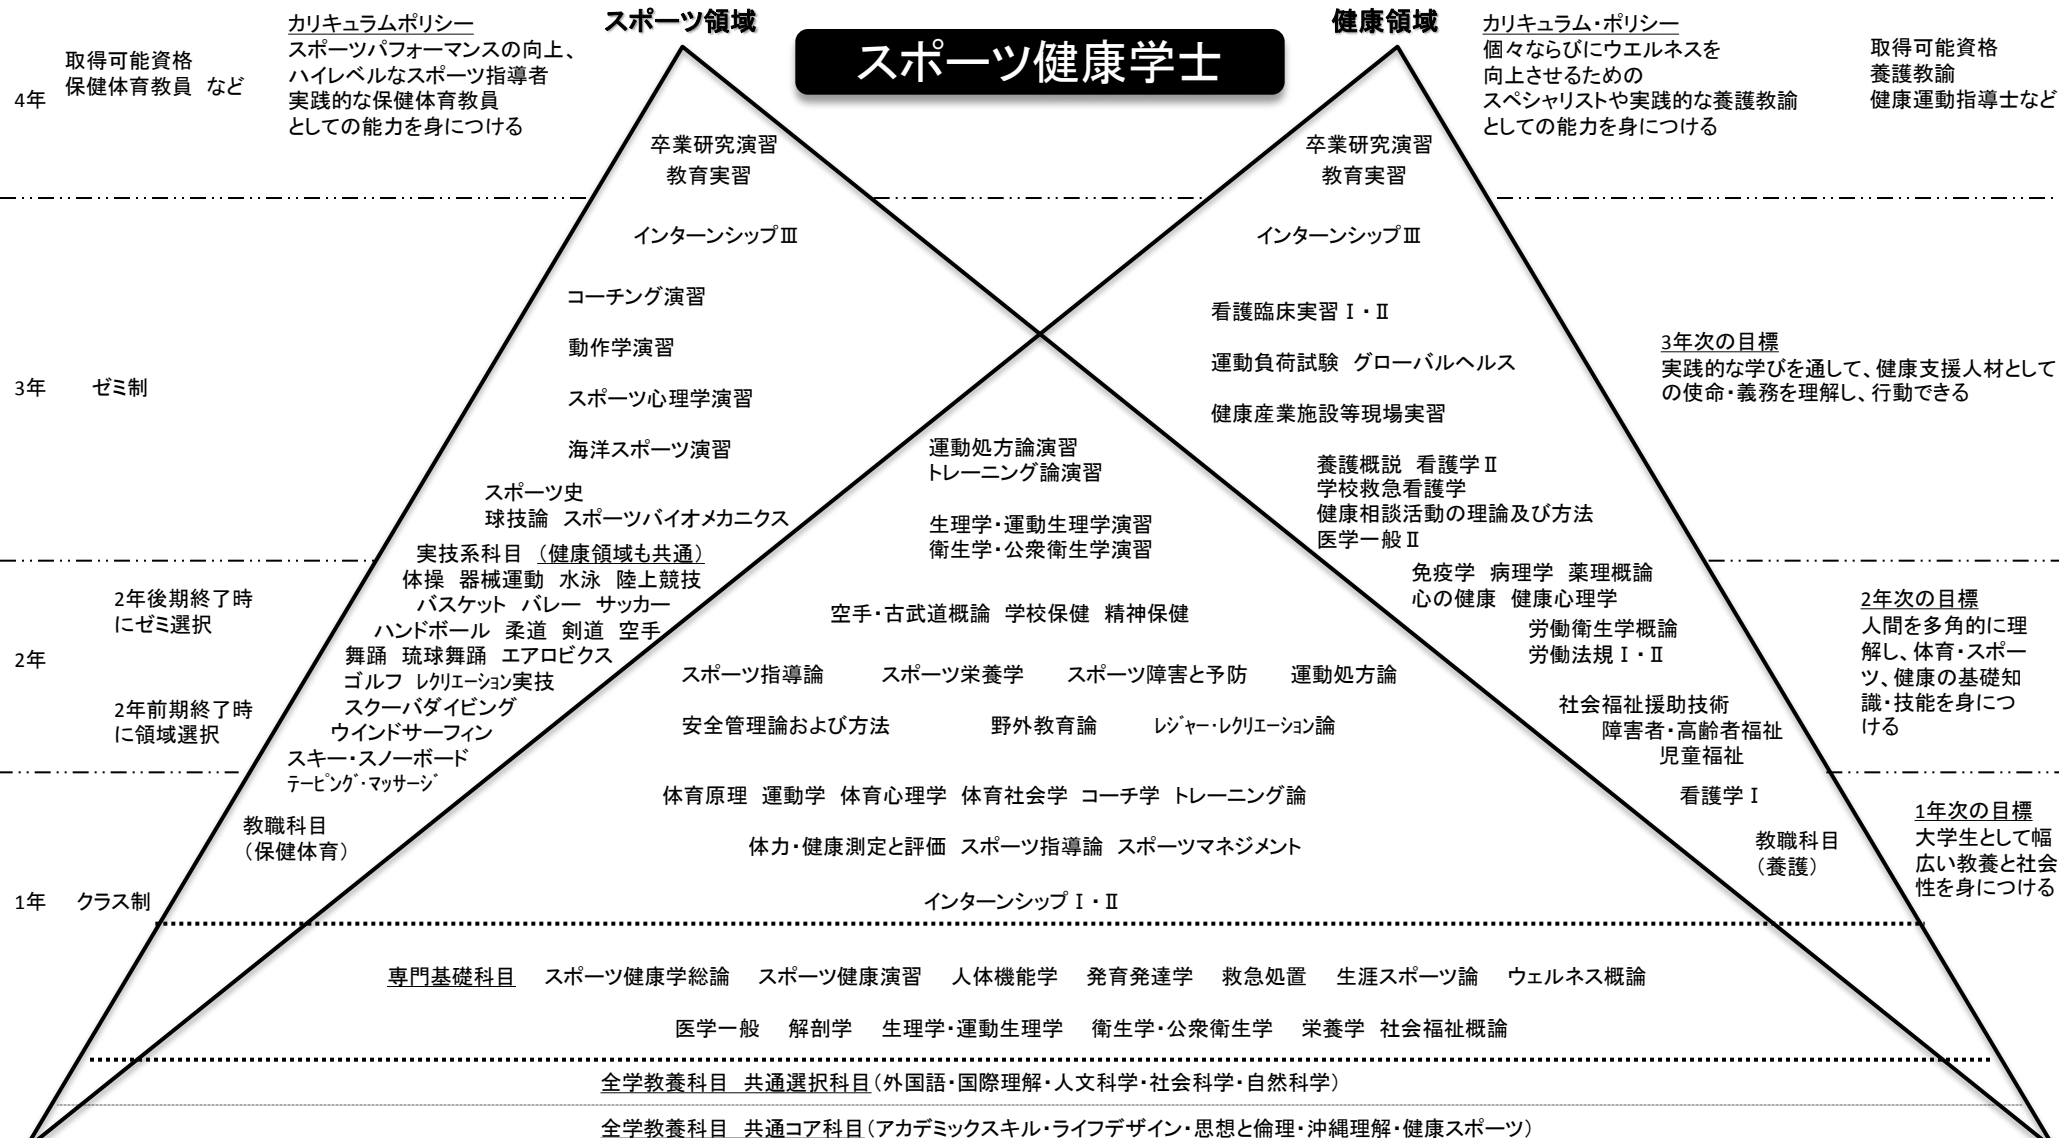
スポーツ領域

健康領域

スポーツ健康学士

4年

取得可能資格
保健体育教員 など

カリキュラムポリシー
スポーツパフォーマンスの向上、ハイレベルなスポーツ指導者
実践的な保健体育教員
としての能力を身につける

カリキュラム・ポリシー
個々ならびにウエルネスを
向上させるための
スペシャリストや実践的な養護教諭
としての能力を身につける

取得可能資格
養護教諭
健康運動指導士など

卒業研究演習
教育実習

卒業研究演習
教育実習

インターンシップⅢ

インターンシップⅢ

3年 ゼミ制

コーチング演習

動作学演習

スポーツ心理学演習

海洋スポーツ演習

スポーツ史
球技論 スポーツバイオメカニクス

看護臨床実習Ⅰ・Ⅱ

運動負荷試験 グローバルヘルス

健康産業施設等現場実習

3年次の目標
実践的な学びを通して、健康支援人材としての使命・義務を理解し、行動できる

運動処方論演習
トレーニング論演習

生理学・運動生理学演習
衛生学・公衆衛生学演習

養護概説 看護学Ⅱ
学校救急看護学
健康相談活動の理論及び方法
医学一般Ⅱ

実技系科目 （健康領域も共通）
体操 器械運動 水泳 陸上競技
バスケット バレー サッカー
ハンドボール 柔道 剣道 空手
舞踊 琉球舞踊 エアロビクス
ゴルフ レクリエーション実技
スクーバダイビング
ウインドサーフィン
スキー・スノーボード
テーピング・マッサージ

2年

2年後期終了時
にゼミ選択

2年前期終了時
に領域選択

免疫学 病理学 薬理概論
心の健康 健康心理学

労働衛生学概論
労働法規Ⅰ・Ⅱ

2年次の目標
人間を多角的に理解し、体育・スポーツ、健康の基礎知識・技能を身につける

空手・古武道概論 学校保健 精神保健

スポーツ指導論 スポーツ栄養学 スポーツ障害と予防 運動処方論

安全管理論および方法 野外教育論 レジャー・レクリエーション論

社会福祉援助技術
障害者・高齢者福祉
児童福祉

体育原理 運動学 体育心理学 体育社会学 コーチ学 トレーニング論

看護学Ⅰ

教職科目
（保健体育）

体力・健康測定と評価 スポーツ指導論 スポーツマネジメント

教職科目
（養護）

1年次の目標
大学生として幅広い教養と社会性を身につける

1年 クラス制

インターンシップⅠ・Ⅱ

専門基礎科目 スポーツ健康学総論 スポーツ健康演習 人体機能学 発育発達学 救急処置 生涯スポーツ論 ウェルネス概論

医学一般 解剖学 生理学・運動生理学 衛生学・公衆衛生学 栄養学 社会福祉概論

全学教養科目 共通選択科目（外国語・国際理解・人文科学・社会科学・自然科学）

全学教養科目 共通コア科目（アカデミックスキル・ライフデザイン・思想と倫理・沖縄理解・健康スポーツ）